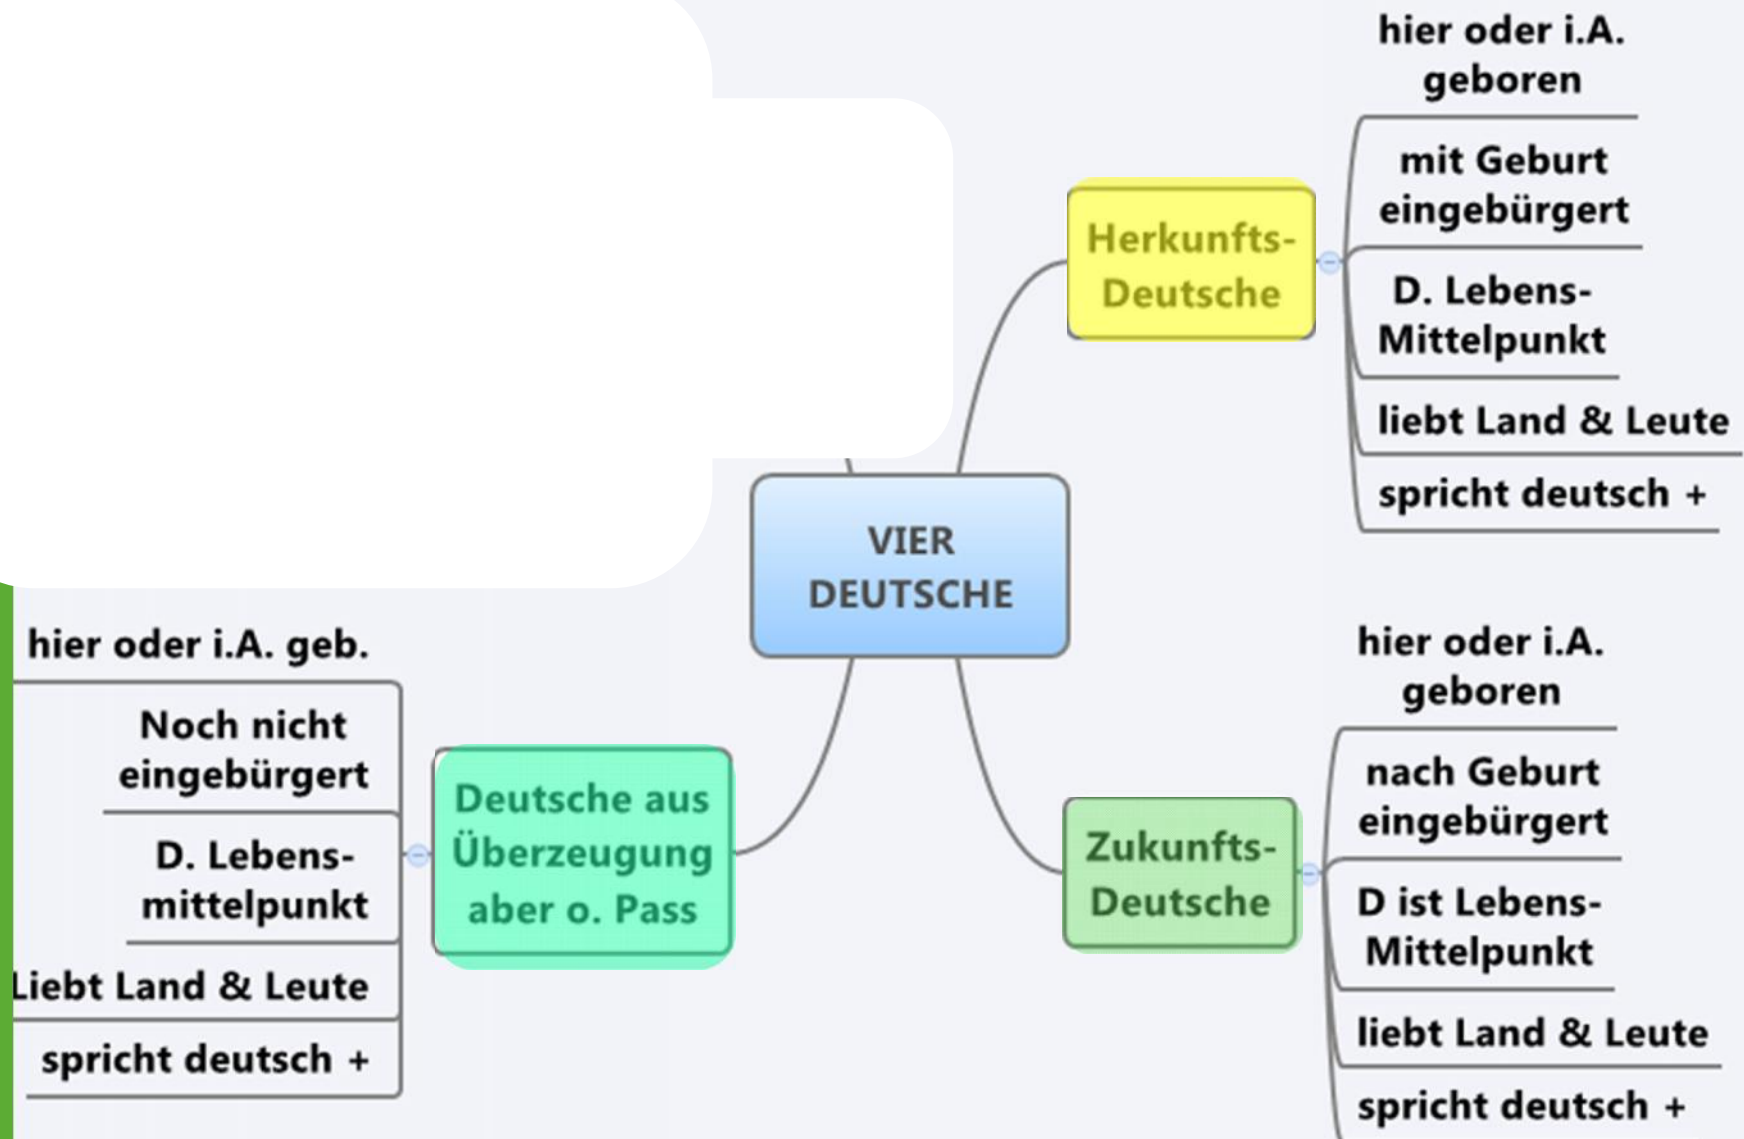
VIER DEUTSCHE

Herkunfts-Deutsche

hier oder i.A. geboren

mit Geburt eingebürgert

D. Lebens-Mittelpunkt

liebt Land & Leute

spricht deutsch +

Zukunfts-Deutsche

hier oder i.A. geboren

nach Geburt eingebürgert

D ist Lebens-Mittelpunkt

liebt Land & Leute

spricht deutsch +

Deutsche aus Überzeugung aber o. Pass

hier oder i.A. geb.

Noch nicht eingebürgert

D. Lebens-mittelpunkt

Liebt Land & Leute

spricht deutsch +